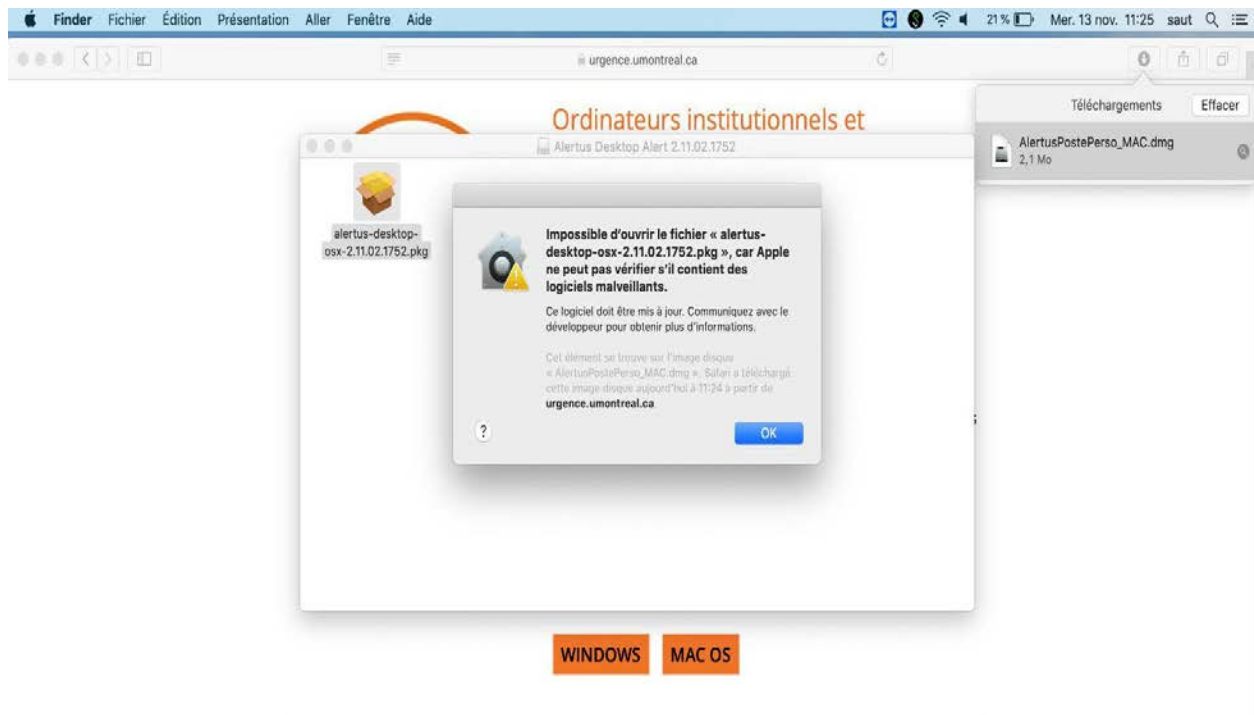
Finder Fichier Édition Présentation Aller Fenêtre Aide

21 % Mer. 13 nov. 11:25 saut

urgence.umontreal.ca

Téléchargements Effacer

AlertusPostePerso_MAC.dmg
2,1 Mo

Ordinateurs institutionnels et

Alertus Desktop Alert 2.11.02.1752

alertus-desktop-osx-2.11.02.1752.pkg

Impossible d'ouvrir le fichier « alertus-desktop-osx-2.11.02.1752.pkg », car Apple ne peut pas vérifier s'il contient des logiciels malveillants.

Ce logiciel doit être mis à jour. Communiquez avec le développeur pour obtenir plus d'informations.

Cet élément se trouve sur l'image disque « AlertusPostePerso_MAC.dmg ». Safari a téléchargé cette image disque aujourd'hui à 11:24 à partir de urgence.umontreal.ca.

?

OK

WINDOWS

MAC OS